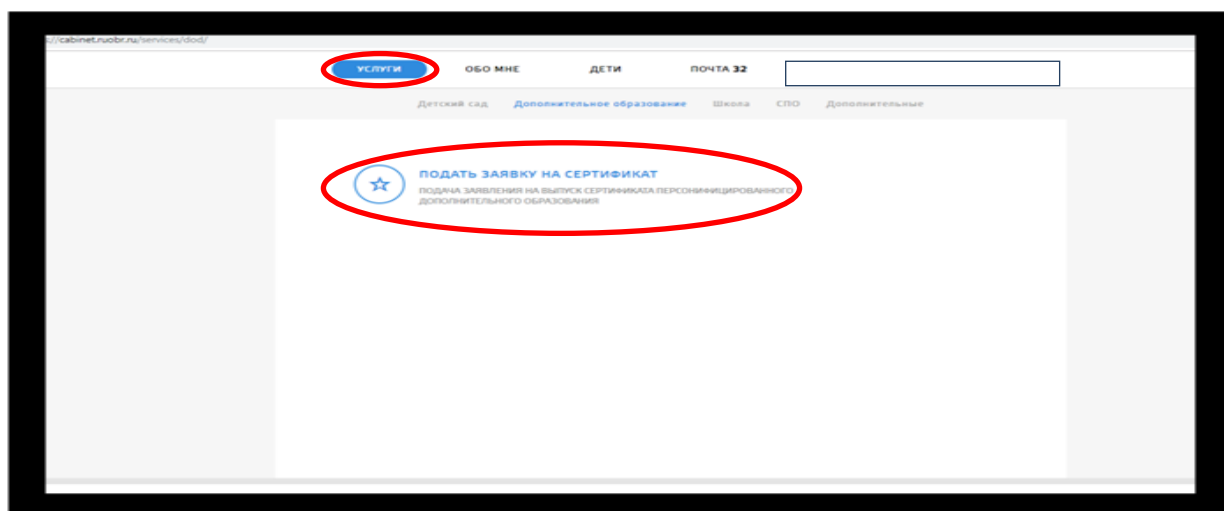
s://cabinet.ruobr.ru/services/dod/

УСЛУГИ ОБО МНЕ ДЕТИ ПОЧТА 32

Детский сад Дополнительное образование Школа СПО Дополнительные

ПОДАТЬ ЗАЯВКУ НА СЕРТИФИКАТ
ПОДАЧА ЗАЯВЛЕНИЯ НА ВЫПУСК СЕРТИФИКАТА ПЕРСОНИФИЦИРОВАННОГО ДОПОЛНИТЕЛЬНОГО ОБРАЗОВАНИЯ